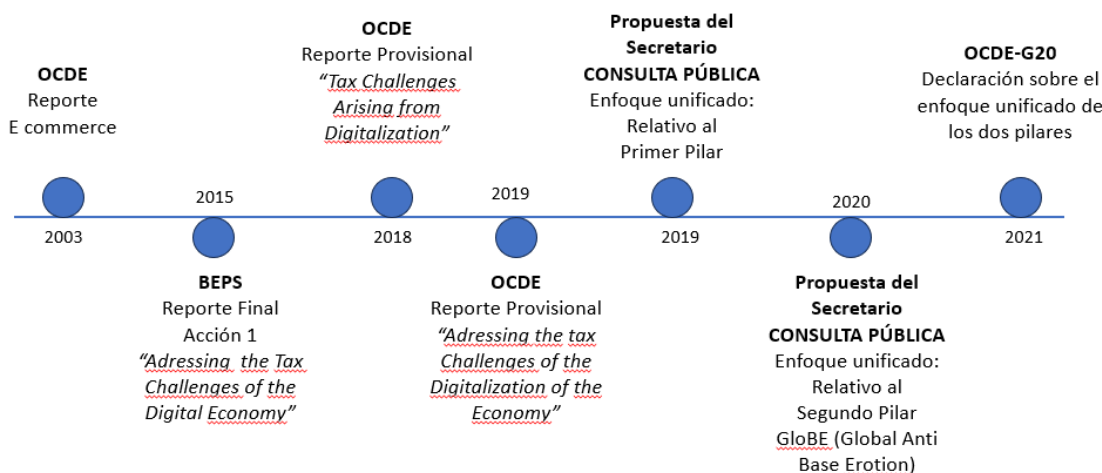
OCDE
Reporte
E commerce

2003

2015

BEPS
Reporte Final
Acción 1
“Adressing the Tax Challenges of the Digital Economy”

OCDE
Reporte Provisional
“Tax Challenges Arising from Digitalization”

2018

2019

OCDE
Reporte Provisional
“Adressing the tax Challenges of the Digitalization of the Economy”

Propuesta del Secretario
CONSULTA PÚBLICA
Enfoque unificado:
Relativo al
Primer Pilar

2019

2020

Propuesta del Secretario
CONSULTA PÚBLICA
Enfoque unificado:
Relativo al
Segundo Pilar
GloBE (Global Anti Base Erotion)

OCDE-G20
Declaración sobre el enfoque unificado de los dos pilares

2021